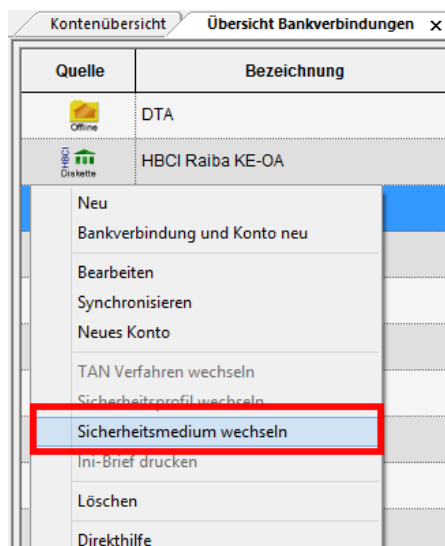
Kontenübersicht | Übersicht Bankverbindungen ×

| Quelle | Bezeichnung |
|---|---|
| Offline | DTA |
| HBCI Diskette | HBCI Raiba KE-OA |

Neu
Bankverbindung und Konto neu
Bearbeiten
Synchronisieren
Neues Konto
TAN Verfahren wechseln
Sicherheitsprofil wechseln
Sicherheitsmedium wechseln
Ini-Brief drucken
Löschen
Direkthilfe